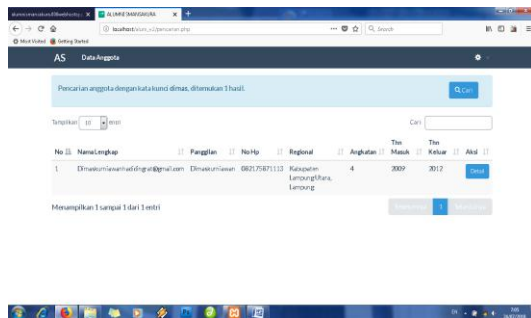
ALUMNI SMANSAKURA

localhost/alumni_v2/pencarian.php

Q Search

Most Visited Getting Started

AS Data Anggota

Pencarian anggota dengan kata kunci dimas, ditemukan 1 hasil.

Q Cari

Tampilkan 10 entri

Cari:

| No | Nama Lengkap | Panggilan | No Hp | Regional | Angkatan | Thn Masuk | Thn Keluar | Aksi |
|---|---|---|---|---|---|---|---|---|
| 1 | Dimaskurniawanhadiingrat@gmail.com | Dimaskurniawan | 082175871113 | Kabupaten Lampung Utara, Lampung | 4 | 2009 | 2012 | Detail |

Menampilkan 1 sampai 1 dari 1 entri

Sebelumnya 1 Selanjutnya